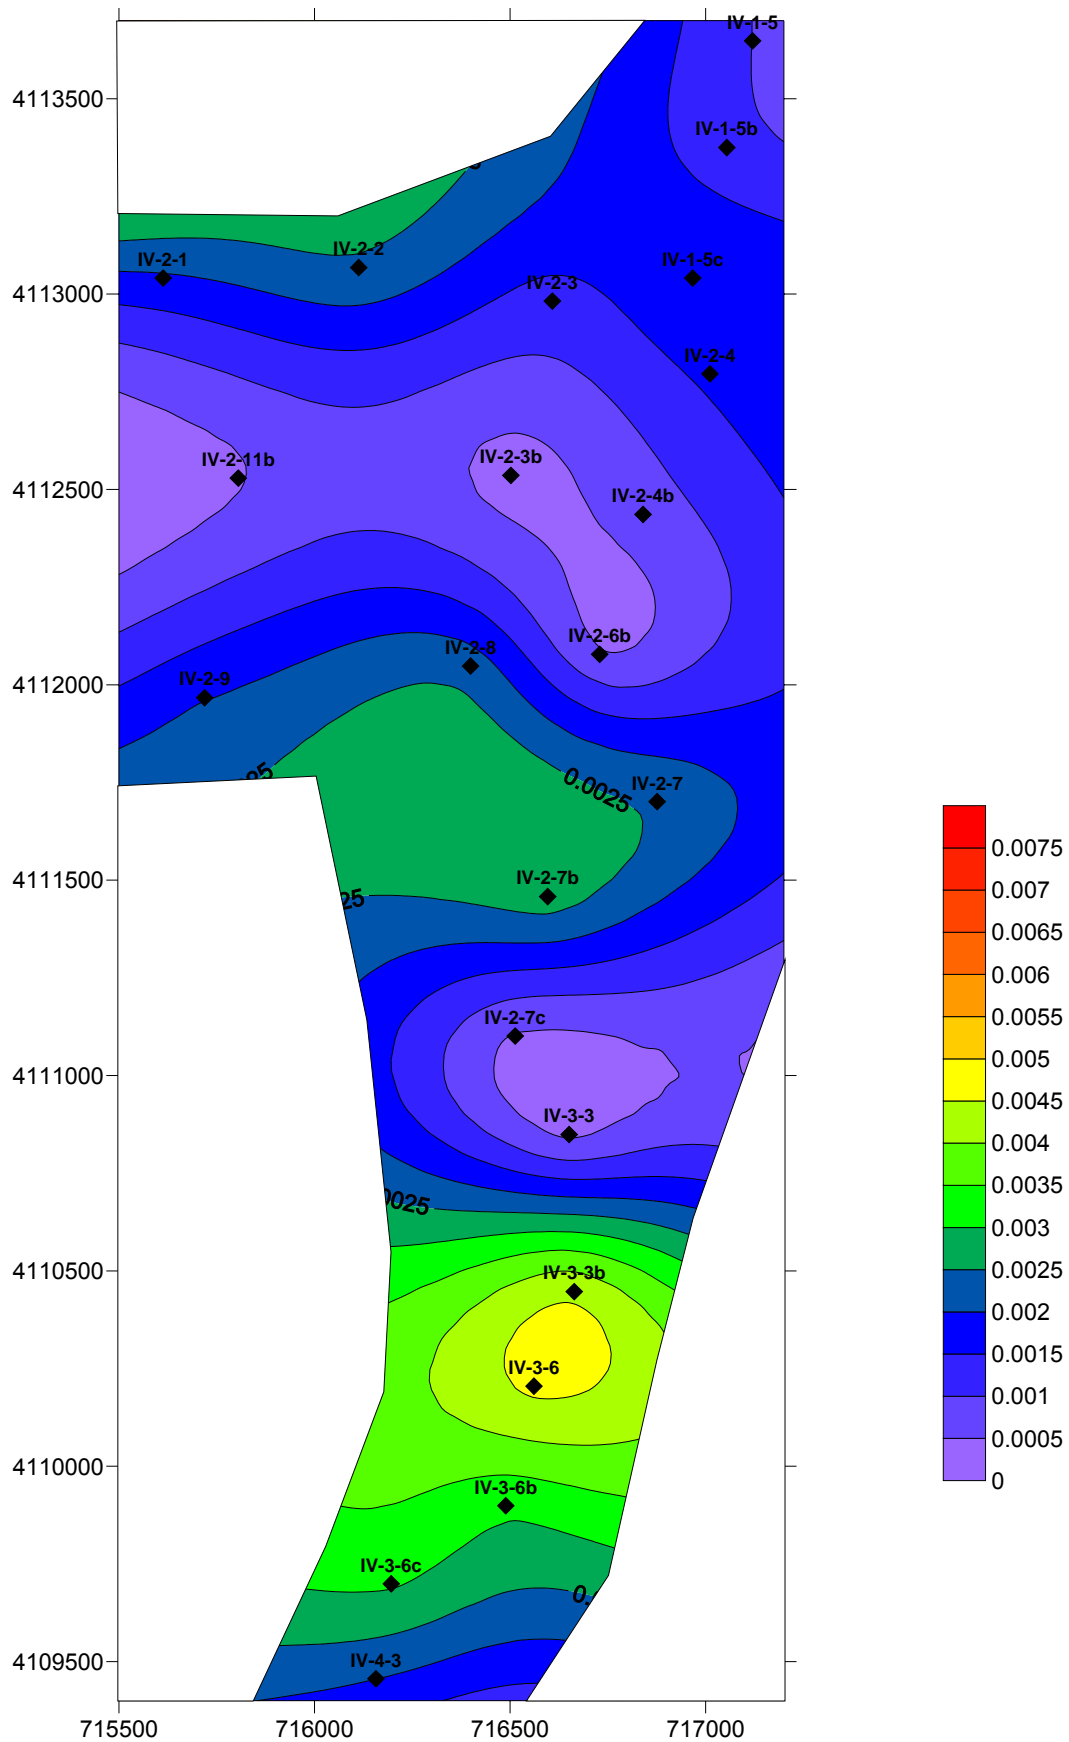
IV-1-5
IV-1-5b
IV-2-1
IV-2-2
IV-1-5c
IV-2-3
IV-2-4
IV-2-11b
IV-2-3b
IV-2-4b
IV-2-6b
IV-2-8
IV-2-9
05
0.0025
IV-2-7
IV-2-7b
25
IV-2-7c
IV-3-3
0025
IV-3-3b
IV-3-6
IV-3-6b
IV-3-6c
0.
IV-4-3

4113500
4113000
4112500
4112000
4111500
4111000
4110500
4110000
4109500

715500
716000
716500
717000

0.0075
0.007
0.0065
0.006
0.0055
0.005
0.0045
0.004
0.0035
0.003
0.0025
0.002
0.0015
0.001
0.0005
0